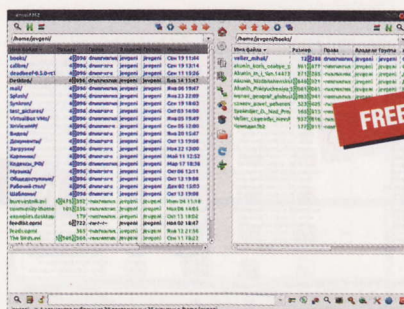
/home/jevgeni
Имя файла | Размер | Права | Владелец | Группа | Изменено
books/ | jevgeni | jevgeni | Сен 19 11:44
calibre/ | jevgeni | jevgeni | Сен 19 13:16
Desktop/ | jevgeni | jevgeni | Сен 11 15:26
Dropbox/ | jevgeni | jevgeni | Авг 24 11:02
Музыка/ | jevgeni | jevgeni | Окт 08 12:11
Видео/ | jevgeni | jevgeni | Сен 13 18:35
Документы/ | jevgeni | jevgeni | Сен 13 19:08
Загрузки/ | jevgeni | jevgeni | Окт 05 11:50
Картинки/ | jevgeni | jevgeni | Май 11 12:52
Шаблоны/ | jevgeni | jevgeni | Окт 13 12:55
/home/jevgeni/books
Имя файла | Размер | Права | Владелец | Группа
FREE